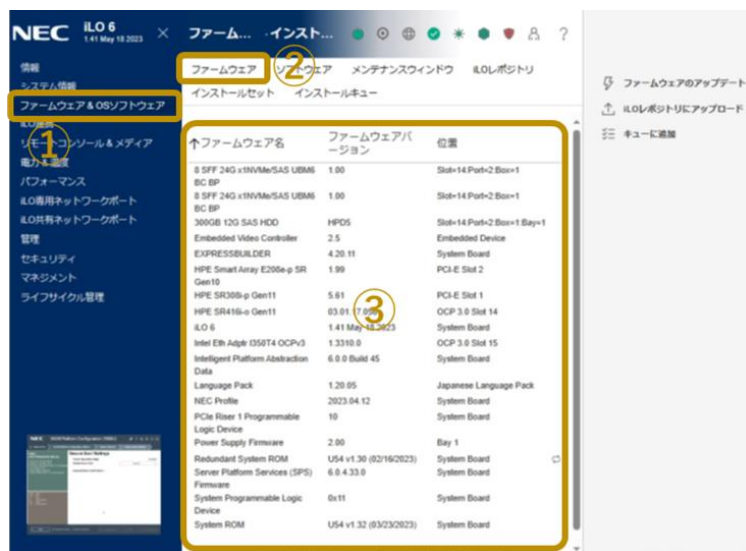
NEC iLO 6 1.41 May 18 2023 × ファーム... インスト... ?

情報
システム情報
ファームウェア & OSソフトウェア
iLO連携
リモートコンソール & メディア
電力 & 温度
パフォーマンス
iLO専用ネットワークポート
iLO共有ネットワークポート
管理
セキュリティ
マネジメント
ライフサイクル管理

1

ファームウェア ソフトウェア メンテナンスウィンドウ iLOレポジトリ
インストールセット インストールキュー

2

ファームウェアのアップデート
iLOレポジトリにアップロード
キューに追加

| ↑ファームウェア名 | ファームウェアバージョン | 位置 |
|---|---|---|
| 8 SFF 24G x1NVMe/SAS UBM6 BC BP | 1.00 | Slot=14:Port=2:Box=1 |
| 8 SFF 24G x1NVMe/SAS UBM6 BC BP | 1.00 | Slot=14:Port=2:Box=1 |
| 300GB 12G SAS HDD | HPD5 | Slot=14:Port=2:Box=1:Bay=1 |
| Embedded Video Controller | 2.5 | Embedded Device |
| EXPRESSBUILDER | 4.20.11 | System Board |
| HPE Smart Array E208e-p SR Gen10 | 1.99 | PCI-E Slot 2 |
| HPE SR308i-p Gen11 | 5.61 | PCI-E Slot 1 |
| HPE SR416i-o Gen11 | 03.01.17.056 | OCP 3.0 Slot 14 |
| iLO 6 | 1.41 May 18 2023 | System Board |
| Intel Eth Adptr I350T4 OCPv3 | 1.3310.0 | OCP 3.0 Slot 15 |
| Intelligent Platform Abstraction Data | 6.0.0 Build 45 | System Board |
| Language Pack | 1.20.05 | Japanese Language Pack |
| NEC Profile | 2023.04.12 | System Board |
| PCIe Riser 1 Programmable Logic Device | 10 | System Board |
| Power Supply Firmware | 2.00 | Bay 1 |
| Redundant System ROM | U54 v1.30 (02/16/2023) | System Board |
| Server Platform Services (SPS) Firmware | 6.0.4.33.0 | System Board |
| System Programmable Logic Device | 0x11 | System Board |
| System ROM | U54 v1.32 (03/23/2023) | System Board |

3